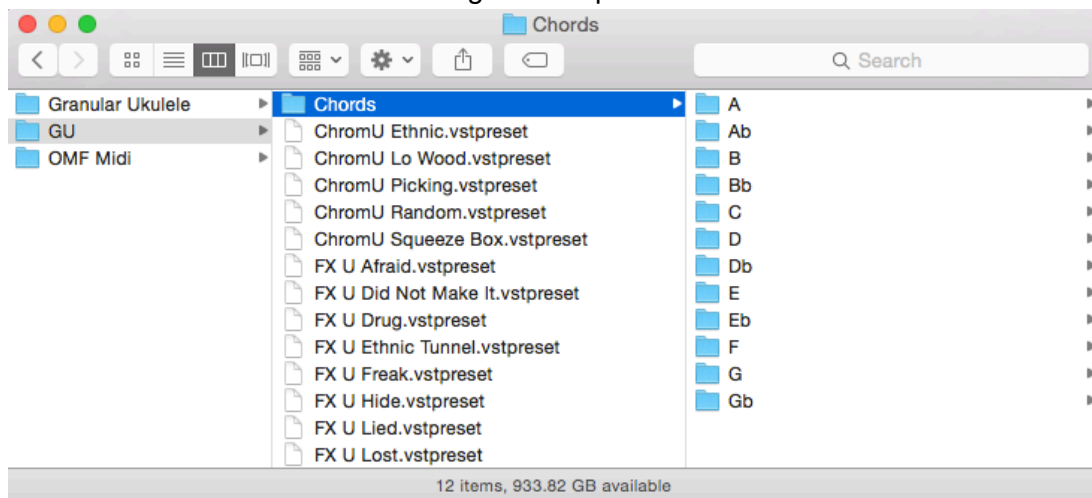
Chords

Search

Granular Ukulele
GU
OMF Midi

Chords
ChromU Ethnic.vstpreset
ChromU Lo Wood.vstpreset
ChromU Picking.vstpreset
ChromU Random.vstpreset
ChromU Squeeze Box.vstpreset
FX U Afraid.vstpreset
FX U Did Not Make It.vstpreset
FX U Drug.vstpreset
FX U Ethnic Tunnel.vstpreset
FX U Freak.vstpreset
FX U Hide.vstpreset
FX U Lied.vstpreset
FX U Lost.vstpreset

A
Ab
B
Bb
C
D
Db
E
Eb
F
G
Gb

12 items, 933.82 GB available